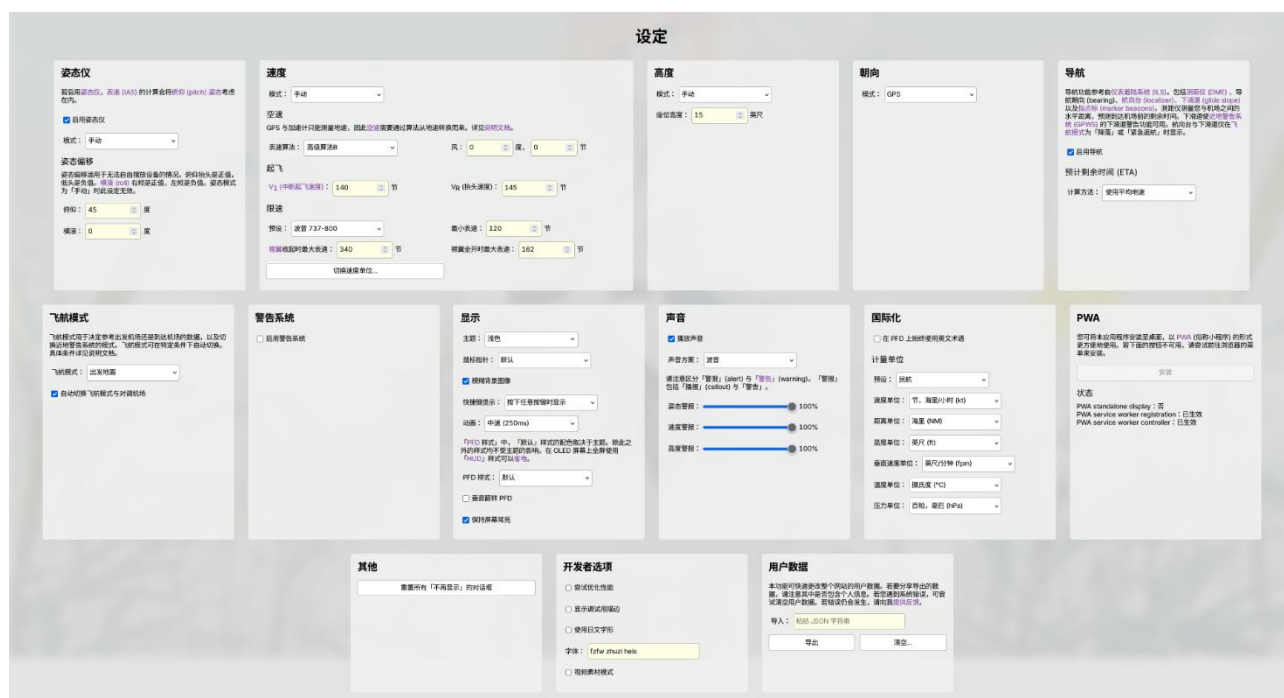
设定

姿态仪

禁启用姿态仪，表速 (IAS) 的计算会将俯仰 (pitch) 姿态考虑在内。

启用姿态仪

模式： 手动

姿态偏移

姿态偏移适用于无法自由摆放设备的情况。俯仰抬头是正值，低头是负值。横滚 (roll) 右倾是正值，左倾是负值。姿态模式为「手动」时此设定无效。

俯仰： 45 度

横滚： 0 度

速度

模式： 手动

空速

GPS 与加速计只能测量地速，因此空速需要通过算法从地速转换而来。详见说明文档。

表速算法： 高级算法B

风： 0 度， 0 节

起飞

V1 (中断起飞速度)： 140 节

VR (抬头速度)： 145 节

限速

预设： 波音 737-800

最小表速： 120 节

襟翼收起时最大表速： 340 节

襟翼全开时最大表速： 162 节

切换速度单位...

高度

模式： 手动

座位高度： 15 英尺

朝向

模式： GPS

导航

导航功能参考自仪表着陆系统 (ILS)，包括测距仪 (DME)、导航方向 (bearing)、航向台 (localizer)、下滑道 (glide slope) 以及指点标 (marker beacons)。测距仪测量您与机场之间的水平距离，预测到达机场前的剩余时间。下滑道使近地警告系统 (GPWS) 的下滑道警告功能可用。航向台与下滑道仅在飞航模式为「降落」或「紧急返航」时显示。

启用导航

预计剩余时间 (ETA)

计算方法： 使用平均地速

飞航模式

飞航模式用于决定参考出发机场还是到达机场的数据，以及切换近地警告系统的模式。飞航模式可在特定条件下自动切换。具体条件详见说明文档。

飞航模式： 出发地面

自动切换飞航模式与对调机场

警告系统

启用警告系统

显示

主题： 浅色

鼠标指针： 默认

模糊背景图像

快捷键提示： 按下任意按键时显示

动画： 中速 (250ms)

「PFD 样式」中，「默认」样式的配色取决于主题。除此之外的样式均不受主题的影响。在 OLED 屏幕上全屏使用「HUD」样式可以省电。

PFD 样式： 默认

垂直翻转 PFD

保持屏幕常亮

声音

播放声音

声音方案： 波音

请注意区分「警报」(alert) 与「警告」(warning)。「警报」包括「播报」(callout) 与「警告」。

姿态警报： 100%

速度警报： 100%

高度警报： 100%

国际化

在 PFD 上始终使用英文术语

计量单位

预设： 民航

速度单位： 节，海里/小时 (kt)

距离单位： 海里 (NM)

高度单位： 英尺 (ft)

垂直速度单位： 英尺/分钟 (fpm)

温度单位： 摄氏度 (°C)

压力单位： 百帕，毫巴 (hPa)

PWA

您可将本应用程序安装至桌面，以 PWA (渐进式网页应用程序) 的形式更方便地使用。若下面的按钮不可用，请尝试前往浏览器的菜单来安装。

安装

状态

PWA standalone display：否
PWA service worker registration：已生效
PWA service worker controller：已生效

其他

重置所有「不再显示」的对话框

开发者选项

尝试优化性能

显示调试用描边

使用日文字形

字体： fzfw zhuzi heis

视频素材模式

用户数据

本功能可快速更改整个网站的用户数据。若要分享导出的数据，请注意其中是否包含个人信息。若您遇到系统错误，可尝试清空用户数据。若错误仍会发生，请向我提供反馈。

导入： 粘贴 JSON 字符串

导出

清空...